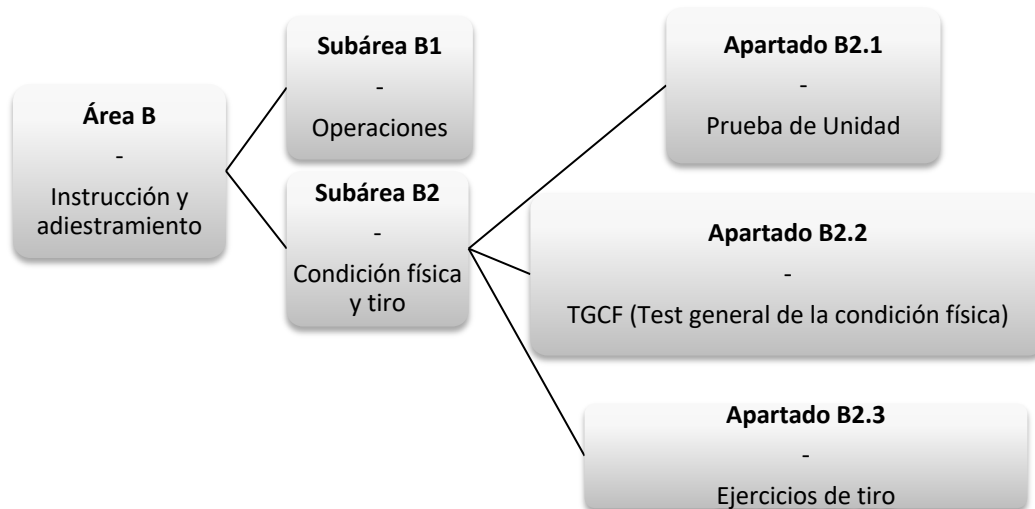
**Área B**
-
Instrucción y adiestramiento

**Subárea B1**
-
Operaciones

**Subárea B2**
-
Condición física y tiro

**Apartado B2.1**
-
Prueba de Unidad

**Apartado B2.2**
-
TGCF (Test general de la condición física)

**Apartado B2.3**
-
Ejercicios de tiro